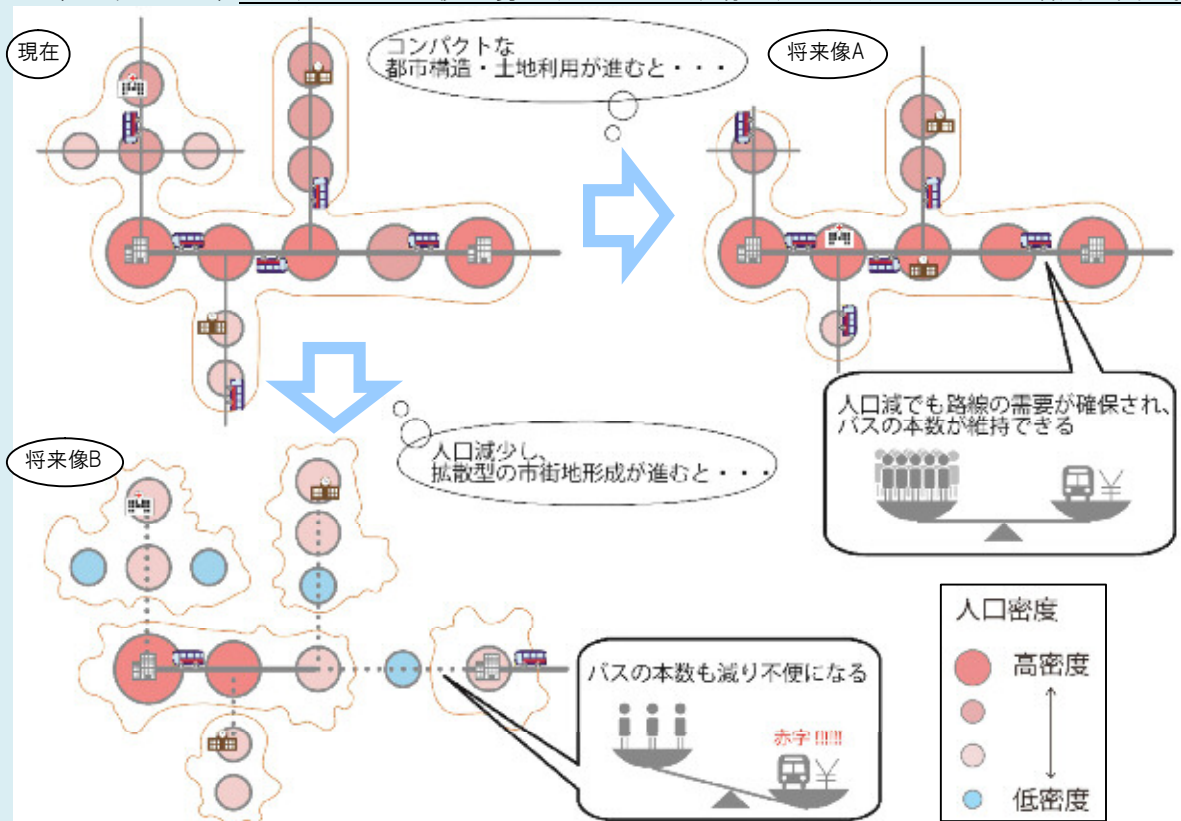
現在

コンパクトな
都市構造・土地利用が進むと・・・

将来像A

人口減でも路線の需要が確保され、
バスの本数が維持できる

¥

人口減少し、
拡散型の市街地形成が進むと・・・

将来像B

バスの本数も減り不便になる

赤字 !!!!!

¥

人口密度

高密度

低密度